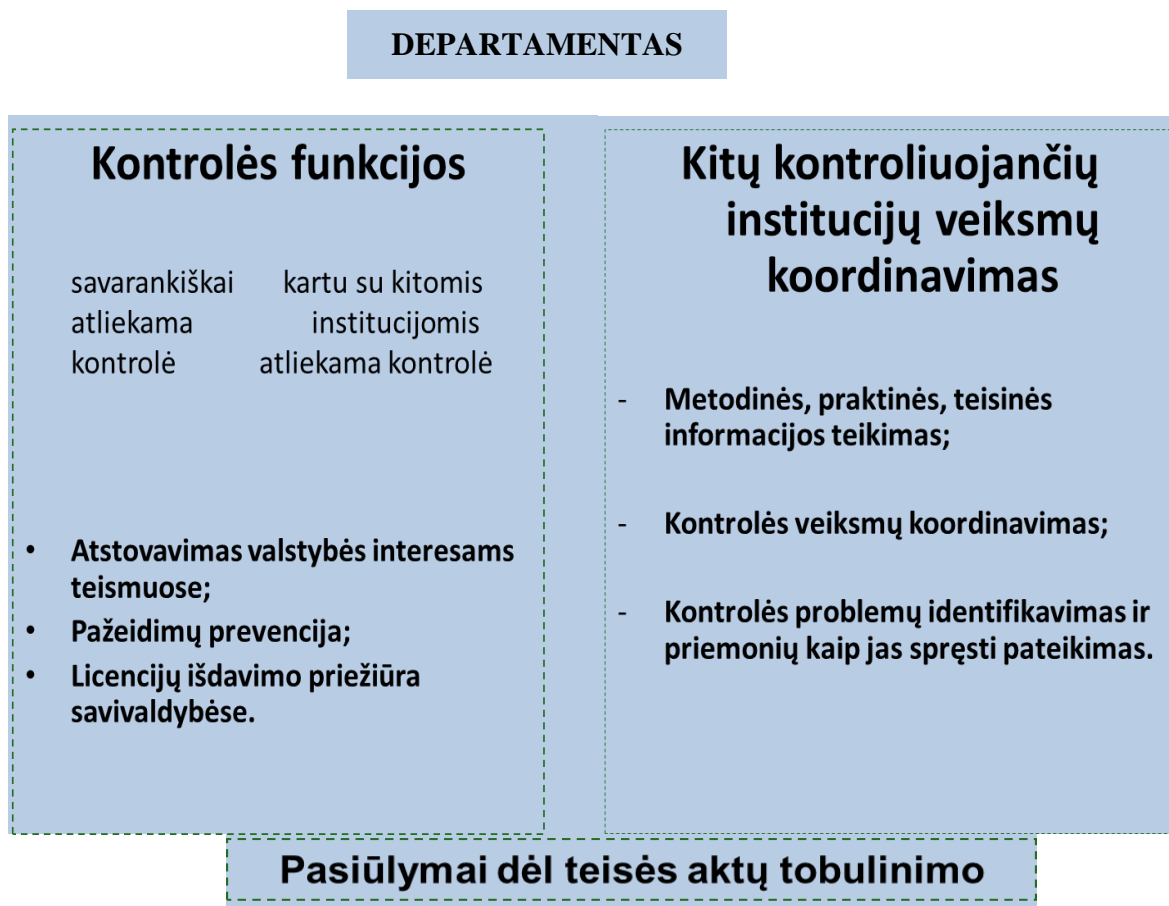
DEPARTAMENTAS

Kontrolės funkcijos

savarankiškai atliekama kontrolė

kartu su kitomis institucijomis atliekama kontrolė

- Atstovavimas valstybės interesams teismuose;
- Pažeidimų prevencija;
- Licencijų išdavimo priežiūra savivaldybėse.

Kitų kontroliuojančių institucijų veiksmų koordinavimas

- Metodinės, praktinės, teisinės informacijos teikimas;
- Kontrolės veiksmų koordinavimas;
- Kontrolės problemų identifikavimas ir priemonių kaip jas spręsti pateikimas.

Pasiūlymai dėl teisės aktų tobulinimo